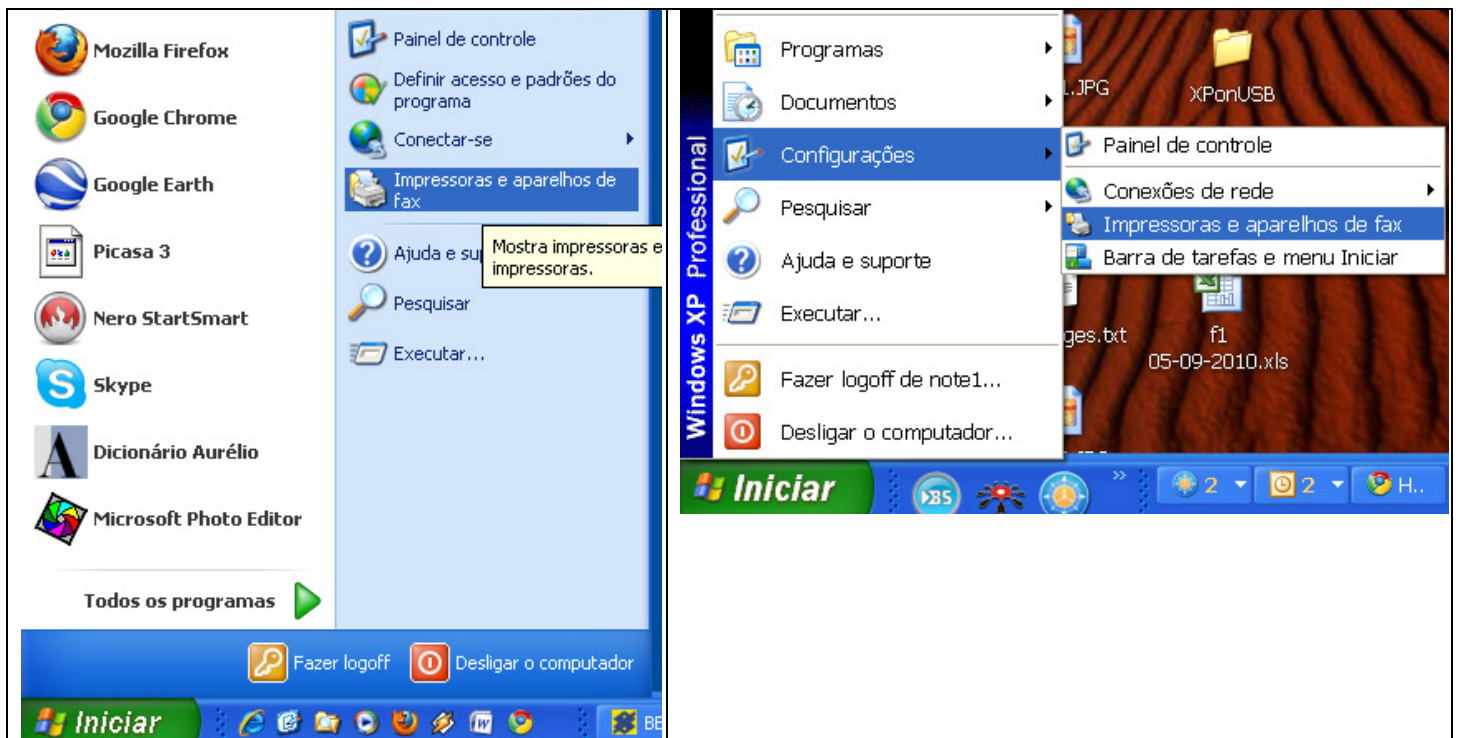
Mozilla Firefox
Google Chrome
Google Earth
Picasa 3
Nero StartSmart
Skype
Dicionário Aurélio
Microsoft Photo Editor
Todos os programas

Painel de controle
Definir acesso e padrões do programa
Conectar-se
Impressoras e aparelhos de fax
Ajuda e sup
Mostra impressoras e impressoras.
Pesquisar
Executar...

Fazer logoff
Desligar o computador
Iniciar
BE

Windows XP Professional
Programas
Documentos
Configurações
Pesquisar
Ajuda e suporte
Executar...
Fazer logoff de note1...
Desligar o computador...

Painel de controle
Conexões de rede
Impressoras e aparelhos de fax
Barra de tarefas e menu Iniciar

.JPG
XPonUSB
ges.txt
f1
05-09-2010.xls

Iniciar
BS
2
2
H..